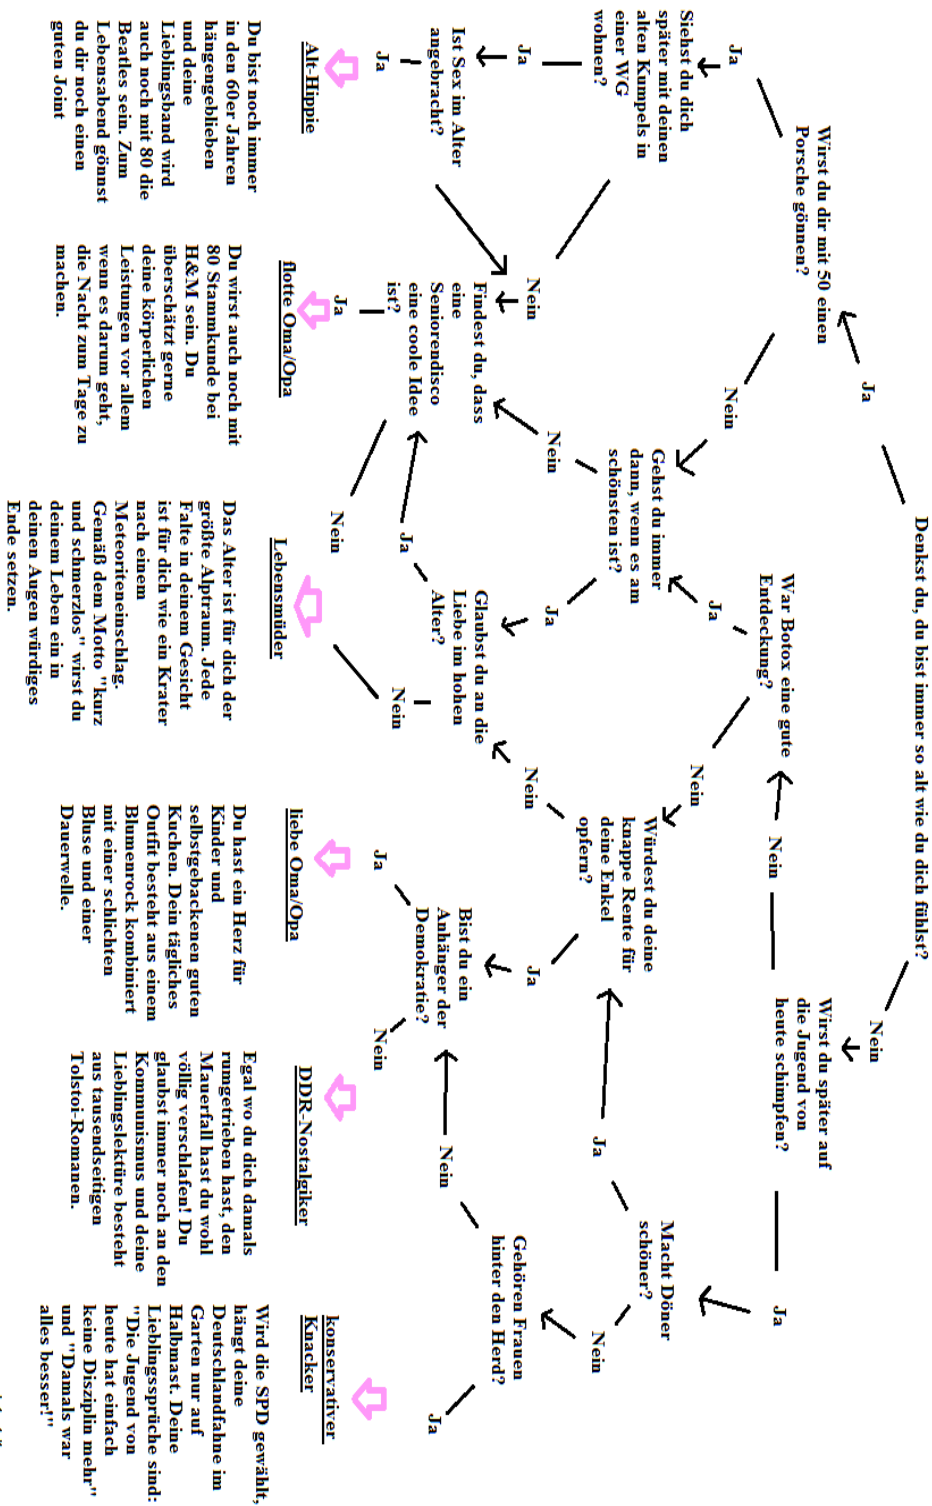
Denkst du, du bist immer so alt wie du dich fühlst?

Ja

Wirst du dir mit 50 einen Porsche gönnen?

Ja

Siehst du dich später mit deinen alten Kumpels in einer WG wohnen?

Ja

Ist Sex im Alter angebracht?

Ja

Alt-Hippie

Du bist noch immer in den 60er Jahren hängengeblieben und deine Lieblingsband wird auch noch mit 80 die Beatles sein. Zum Lebensabend gönnst du dir noch einen guten Joint

Nein

Nein

Findest du, dass eine Seniorendisco eine coole Idee ist?

Ja

flotte Oma/Opa

Du wirst auch noch mit 80 Stammkunde bei H&M sein. Du überschätzt gerne deine körperlichen Leistungen vor allem wenn es darum geht, die Nacht zum Tage zu machen.

Nein

Gehst du immer dann, wenn es am schönsten ist?

Nein

Ja

Glaubst du an die Liebe im hohen Alter?

Ja

Nein

Nein

Lebensmüder

Das Alter ist für dich der größte Alptraum. Jede Falte in deinem Gesicht ist für dich wie ein Krater nach einem Meteoriteneinschlag. Gemäß dem Motto "kurz und schmerzlos" wirst du deinem Leben ein in deinen Augen würdiges Ende setzen.

Ja

War Botox eine gute Entdeckung?

Nein

Würdest du deine knappe Rente für deine Enkel opfern?

Nein

Ja

Bist du ein Anhänger der Demokratie?

Ja

liebe Oma/Opa

Du hast ein Herz für Kinder und selbstgebackenen guten Kuchen. Dein tägliches Outfit besteht aus einem Blumenrock kombiniert mit einer schlichten Bluse und einer Dauerwelle.

Nein

DDR-Nostalgiker

Egal wo du dich damals rumgetrieben hast, den Mauerfall hast du wohl völlig verschlafen! Du glaubst immer noch an den Kommunismus und deine Lieblingslektüre besteht aus tausendseitigen Tolstoi-Romanen.

Nein

Nein

Wirst du später auf die Jugend von heute schimpfen?

Ja

Macht Döner schöner?

Ja

Nein

Gehören Frauen hinter den Herd?

Nein

Ja

konservativer Knacker

Wird die SPD gewählt, hängt deine Deutschlandfahne im Garten nur auf Halbmast. Deine Lieblingssprüche sind: "Die Jugend von heute hat einfach keine Disziplin mehr" und "Damals war alles besser!"